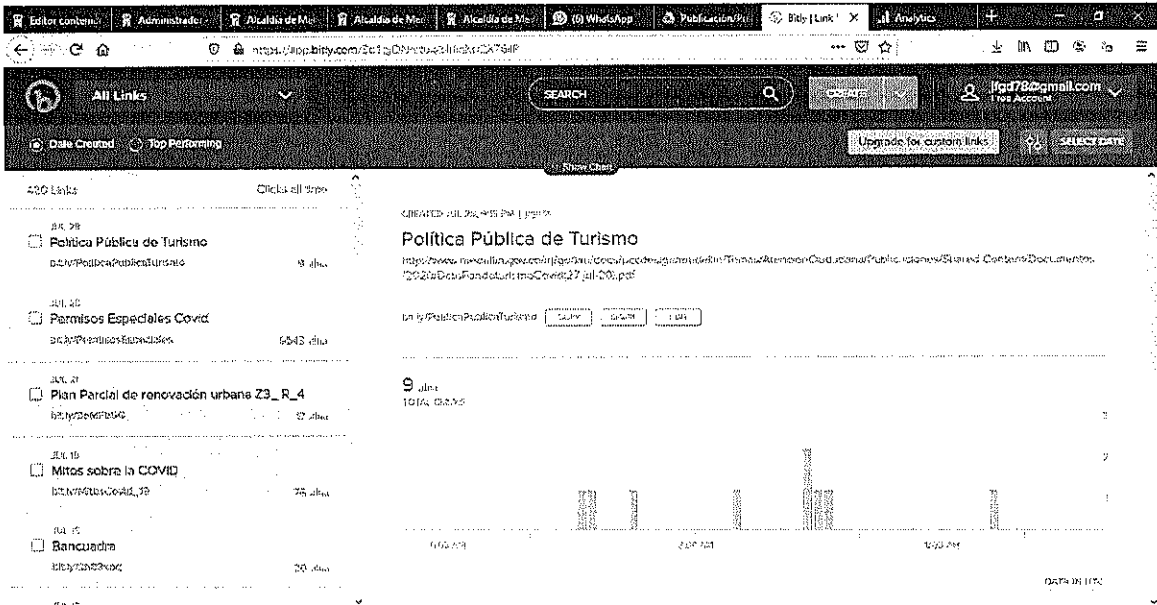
Editor contenido | Administrador | Alcaldía de Me | Alcaldía de Me | Alcaldía de Me | (6) WhatsApp | Publicación | Bitly | Link | Analytics

https://app.bitly.com/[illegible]

All Links

SEARCH

CREATE

lfgd78@gmail.com
Free Account

Date Created   Top Performing

Upgrade for custom links

SELECT DATE

Show Chart

420 Links   Clicks all time

JUL 28
Política Pública de Turismo
bit.ly/PoliticaPublicaTurismo   9

JUL 20
Permisos Especiales Covid
bit.ly/PermisosEspeciales   6543

JUL 21
Plan Parcial de renovación urbana Z3_ R_4
bit.ly/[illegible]   17

JUL 15
Mitos sobre la COVID
bit.ly/MitosCovid_19   75

JUL 15
Bancuadra
bit.ly/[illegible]   20

CREATED JUL 28, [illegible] PM | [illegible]

Política Pública de Turismo

https://www.medellin.gov.co/irj/go/km/docs/pccdesignmedellin/Temas/AtencionCiudadana/Publicaciones/Shared Content/Documentos/2020/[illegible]Covid(27 jul-20).pdf

bit.ly/PoliticaPublicaTurismo   COPY   SHARE   EDIT

9
TOTAL CLICKS

3
2
1

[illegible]   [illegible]   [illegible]

DATA IN UTC